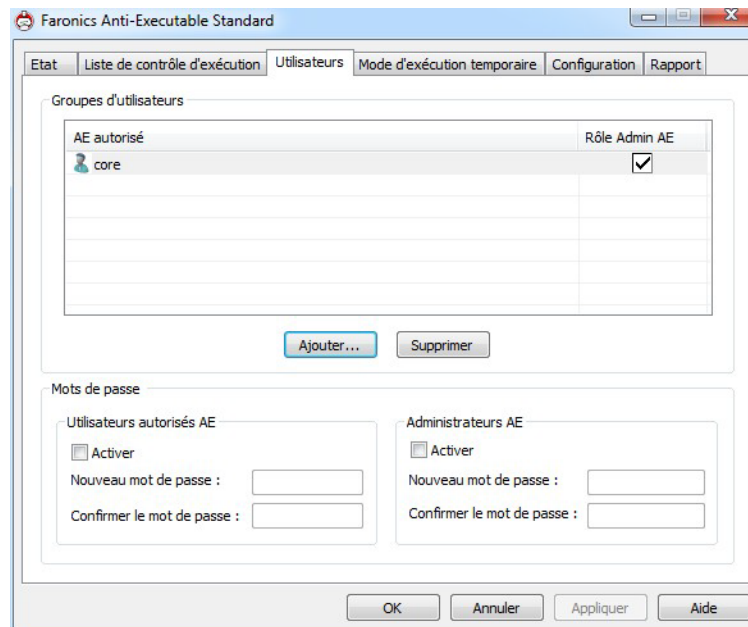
Faronics Anti-Executable Standard

Etat | Liste de contrôle d'exécution | Utilisateurs | Mode d'exécution temporaire | Configuration | Rapport

Groupes d'utilisateurs

| AE autorisé | Rôle Admin AE |
|---|---|
| core | ✓ |
| | |
| | |
| | |
| | |
| | |
| | |

Ajouter... Supprimer

Mots de passe

Utilisateurs autorisés AE
Activer
Nouveau mot de passe :
Confirmer le mot de passe :

Administrateurs AE
Activer
Nouveau mot de passe :
Confirmer le mot de passe :

OK Annuler Appliquer Aide